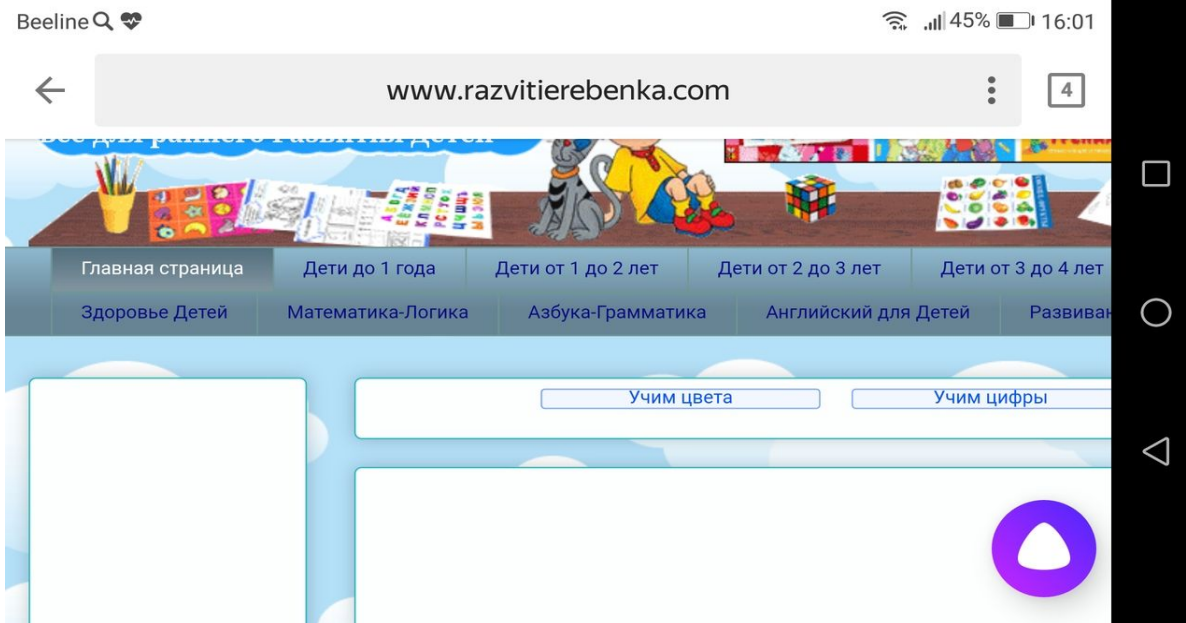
Beeline 45% 16:01

www.razvitierebenka.com

4

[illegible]

Главная страница | Дети до 1 года | Дети от 1 до 2 лет | Дети от 2 до 3 лет | Дети от 3 до 4 лет

Здоровье Детей | Математика-Логика | Азбука-Грамматика | Английский для Детей | Развива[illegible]

Учим цвета

Учим цифры